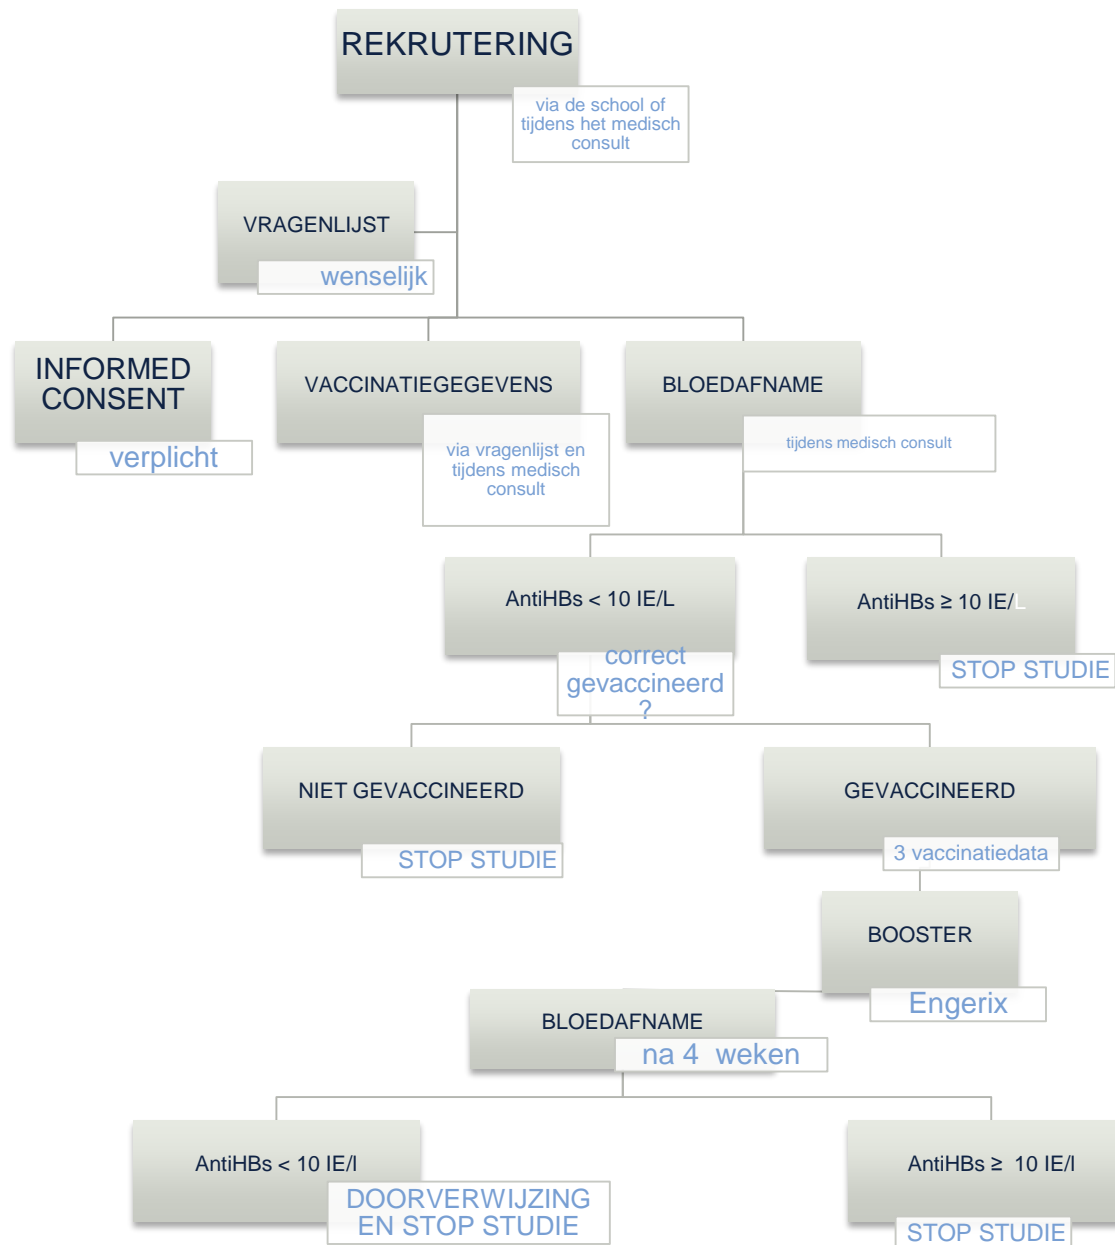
REKRUTERING

via de school of tijdens het medisch consult

VRAGENLIJST

wenselijk

INFORMED CONSENT

verplicht

VACCINATIEGEGEVENS

via vragenlijst en tijdens medisch consult

BLOEDAFNAME

tijdens medisch consult

AntiHBs < 10 IE/L

correct gevaccineerd ?

AntiHBs ≥ 10 IE/L

STOP STUDIE

NIET GEVACCINEERD

STOP STUDIE

GEVACCINEERD

3 vaccinatiedata

BOOSTER

Engerix

BLOEDAFNAME

na 4 weken

AntiHBs < 10 IE/l

DOORVERWIJZING EN STOP STUDIE

AntiHBs ≥ 10 IE/l

STOP STUDIE